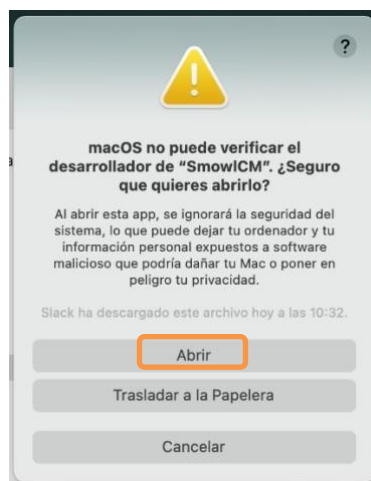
?

macOS no puede verificar el desarrollador de “SmowlCM”. ¿Seguro que quieres abrirlo?

Al abrir esta app, se ignorará la seguridad del sistema, lo que puede dejar tu ordenador y tu información personal expuestos a software malicioso que podría dañar tu Mac o poner en peligro tu privacidad.

Slack ha descargado este archivo hoy a las 10:32.

Abrir

Trasladar a la Papelera

Cancelar